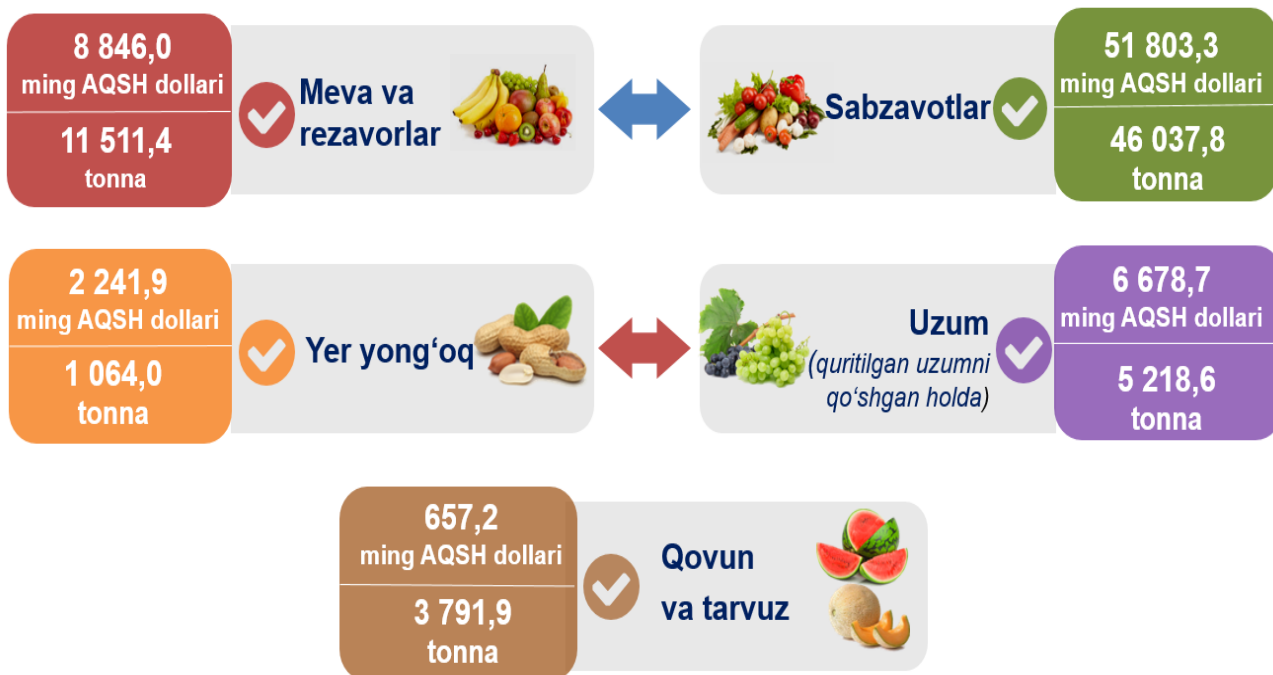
8 846,0
ming AQSH dollari

11 511,4
tonna

Meva va rezavorlar

Sabzavotlar

51 803,3
ming AQSH dollari

46 037,8
tonna

2 241,9
ming AQSH dollari

1 064,0
tonna

Yer yong‘oq

Uzum
(quritilgan uzumni qo‘shgan holda)

6 678,7
ming AQSH dollari

5 218,6
tonna

657,2
ming AQSH dollari

3 791,9
tonna

Qovun va tarvuz